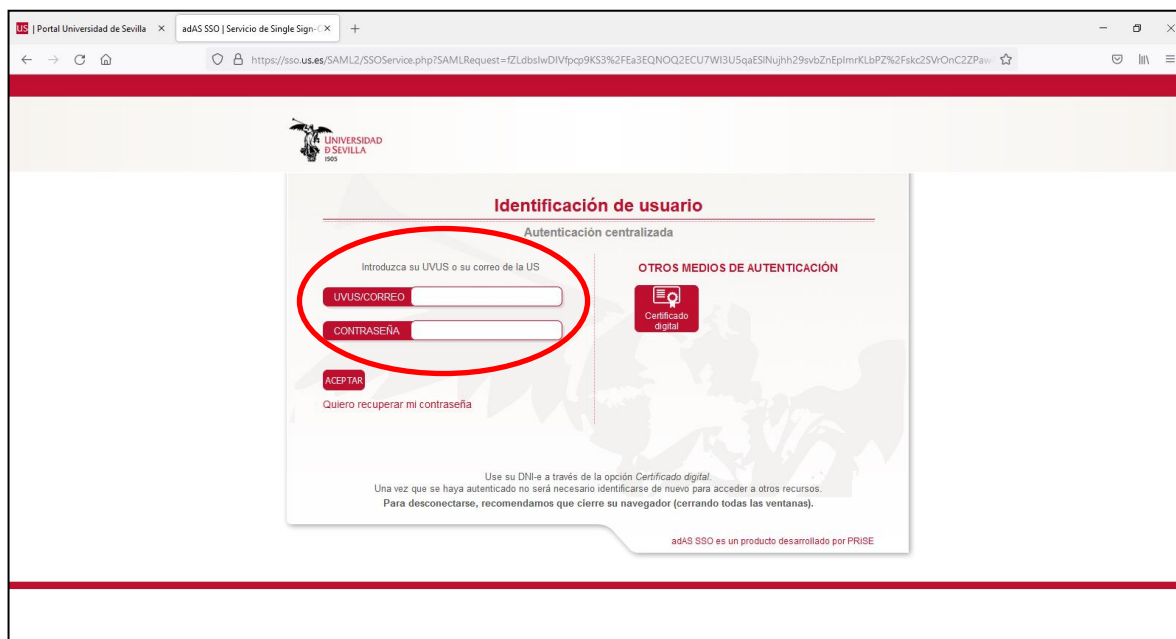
US | Portal Universidad de Sevilla ×
adAS SSO | Servicio de Single Sign-O ×
+

https://sso.us.es/SAML2/SSOService.php?SAMLRequest=fZLdbslwDIVfpcp9KS3%2FEa3EQNOQ2ECU7WI3U5qaESlNujhh29svbZnEpImrKLbPZ%2Fskc2SVrOnC2ZPaw

UNIVERSIDAD D SEVILLA 1505

Identificación de usuario

Autenticación centralizada

Introduzca su UVUS o su correo de la US

UVUS/CORREO

CONTRASEÑA

ACEPTAR

Quiero recuperar mi contraseña

OTROS MEDIOS DE AUTENTICACIÓN

Certificado digital

Use su DNI-e a través de la opción *Certificado digital*.
Una vez que se haya autenticado no será necesario identificarse de nuevo para acceder a otros recursos.
**Para desconectarse, recomendamos que cierre su navegador (cerrando todas las ventanas).**

adAS SSO es un producto desarrollado por PRiSE